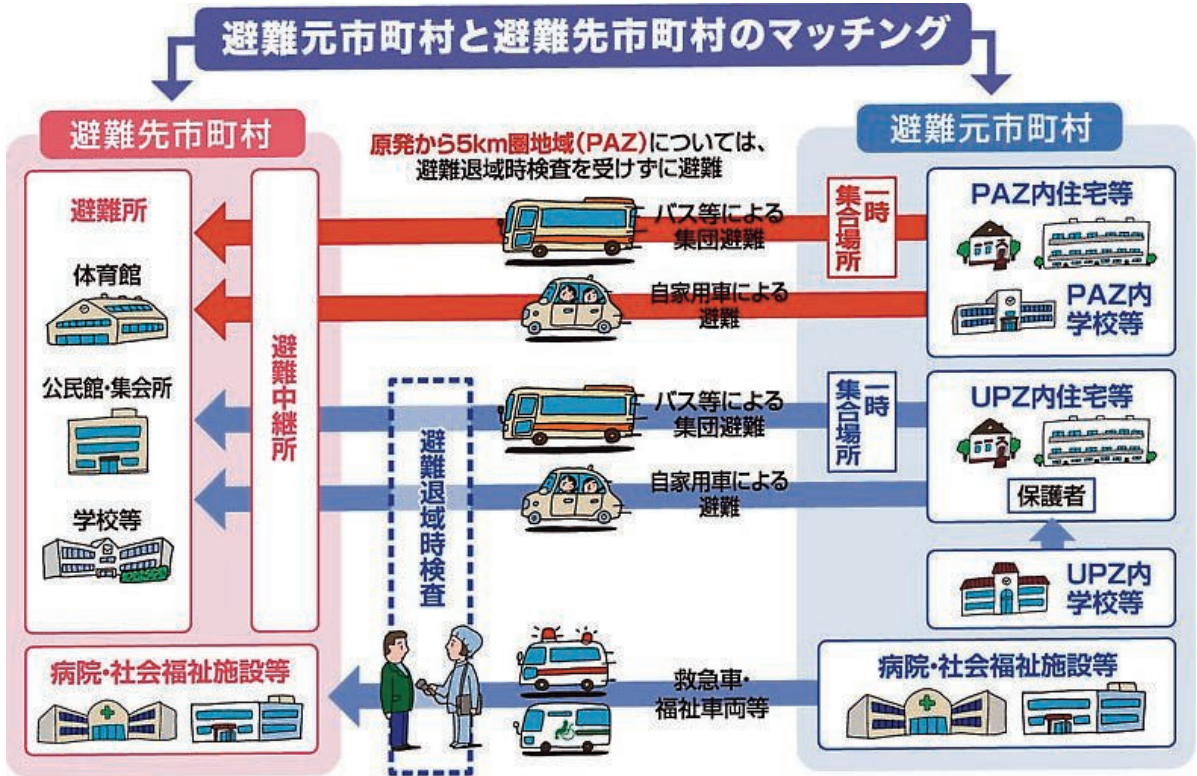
避難元市町村と避難先市町村のマッチング

避難先市町村

避難所

体育館

公民館・集会所

学校等

避難中継所

病院・社会福祉施設等

原発から5km圏地域(PAZ)については、避難退域時検査を受けずに避難

バス等による集団避難

自家用車による避難

バス等による集団避難

自家用車による避難

避難退域時検査

救急車・福祉車両等

避難元市町村

一時集合場所

PAZ内住宅等

PAZ内学校等

一時集合場所

UPZ内住宅等

保護者

UPZ内学校等

病院・社会福祉施設等